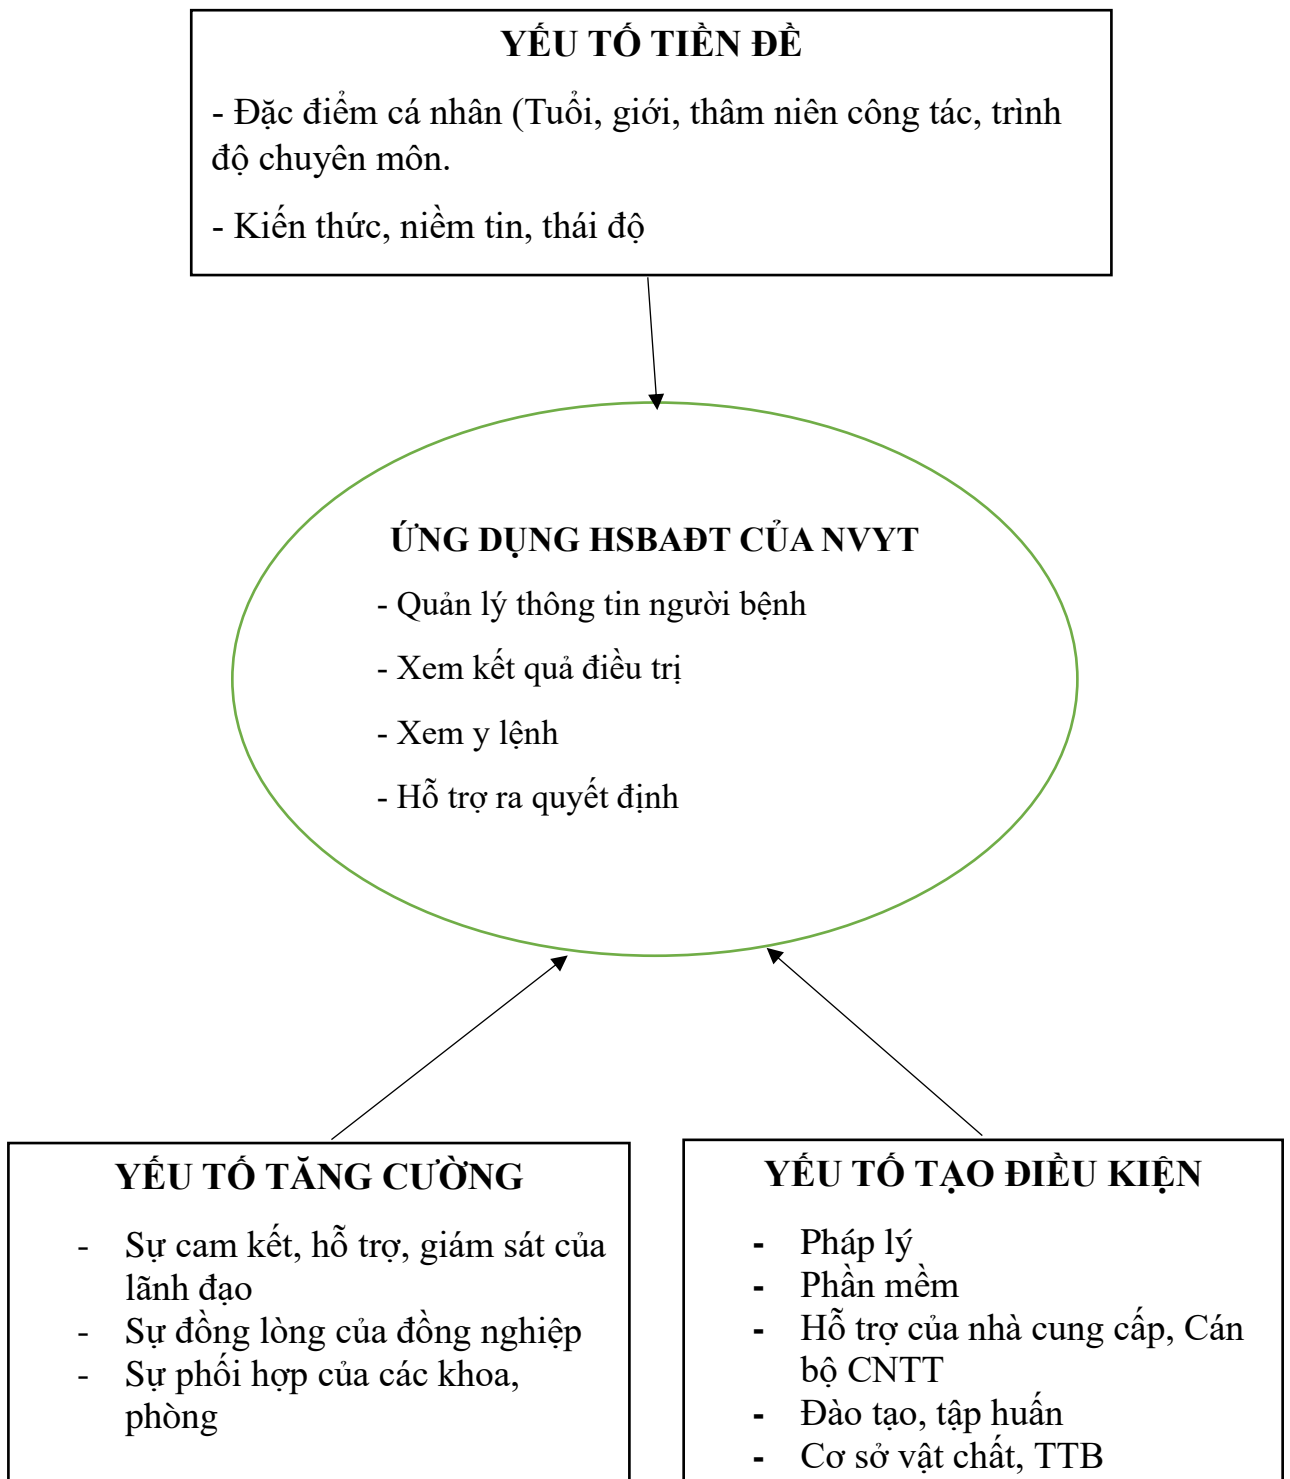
YẾU TỐ TIỀN ĐỀ

- Đặc điểm cá nhân (Tuổi, giới, thâm niên công tác, trình độ chuyên môn.

- Kiến thức, niềm tin, thái độ

ỨNG DỤNG HSBAĐT CỦA NVYT

- Quản lý thông tin người bệnh

- Xem kết quả điều trị

- Xem y lệnh

- Hỗ trợ ra quyết định

YẾU TỐ TĂNG CƯỜNG

- Sự cam kết, hỗ trợ, giám sát của lãnh đạo
- Sự đồng lòng của đồng nghiệp
- Sự phối hợp của các khoa, phòng

YẾU TỐ TẠO ĐIỀU KIỆN

- Pháp lý
- Phần mềm
- Hỗ trợ của nhà cung cấp, Cán bộ CNTT
- Đào tạo, tập huấn
- Cơ sở vật chất, TTB